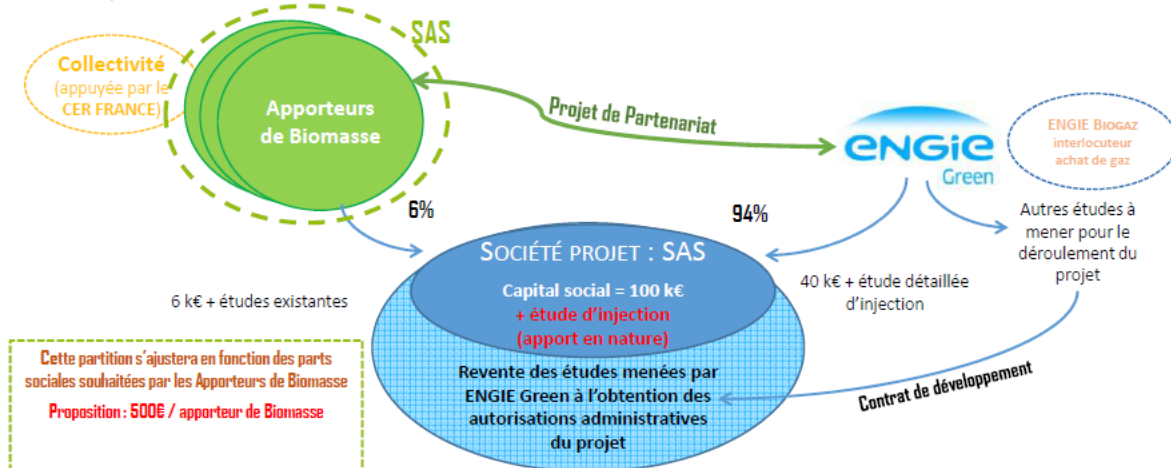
SAS

Collectivité (appuyée par le CER FRANCE)

Apporteurs de Biomasse

Projet de Partenariat

ENGIE Green

ENGIE BIOGAZ interlocuteur achat de gaz

6%

94%

Autres études à mener pour le déroulement du projet

SOCIÉTÉ PROJET : SAS

Capital social = 100 k€
+ étude d'injection
(apport en nature)

6 k€ + études existantes

40 k€ + étude détaillée d'injection

Cette partition s'ajustera en fonction des parts sociales souhaitées par les Apporteurs de Biomasse

Proposition : 500€ / apporteur de Biomasse

Revente des études menées par ENGIE Green à l'obtention des autorisations administratives du projet

Contrat de développement